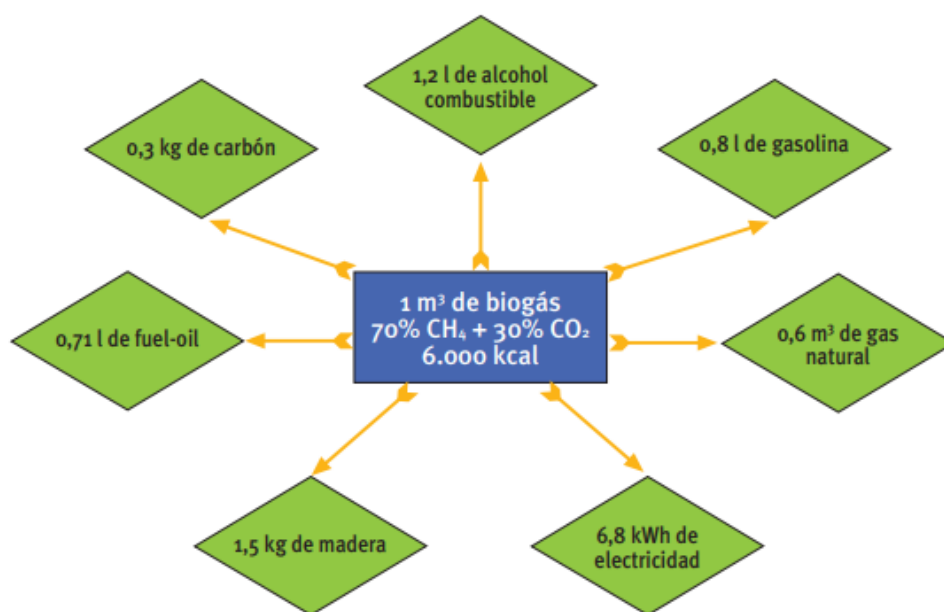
1,2 l de alcohol combustible

0,3 kg de carbón

0,8 l de gasolina

1 m$^3$ de biogás
70% $CH_4$ + 30% $CO_2$
6.000 kcal

0,71 l de fuel-oil

0,6 m$^3$ de gas natural

1,5 kg de madera

6,8 kWh de electricidad